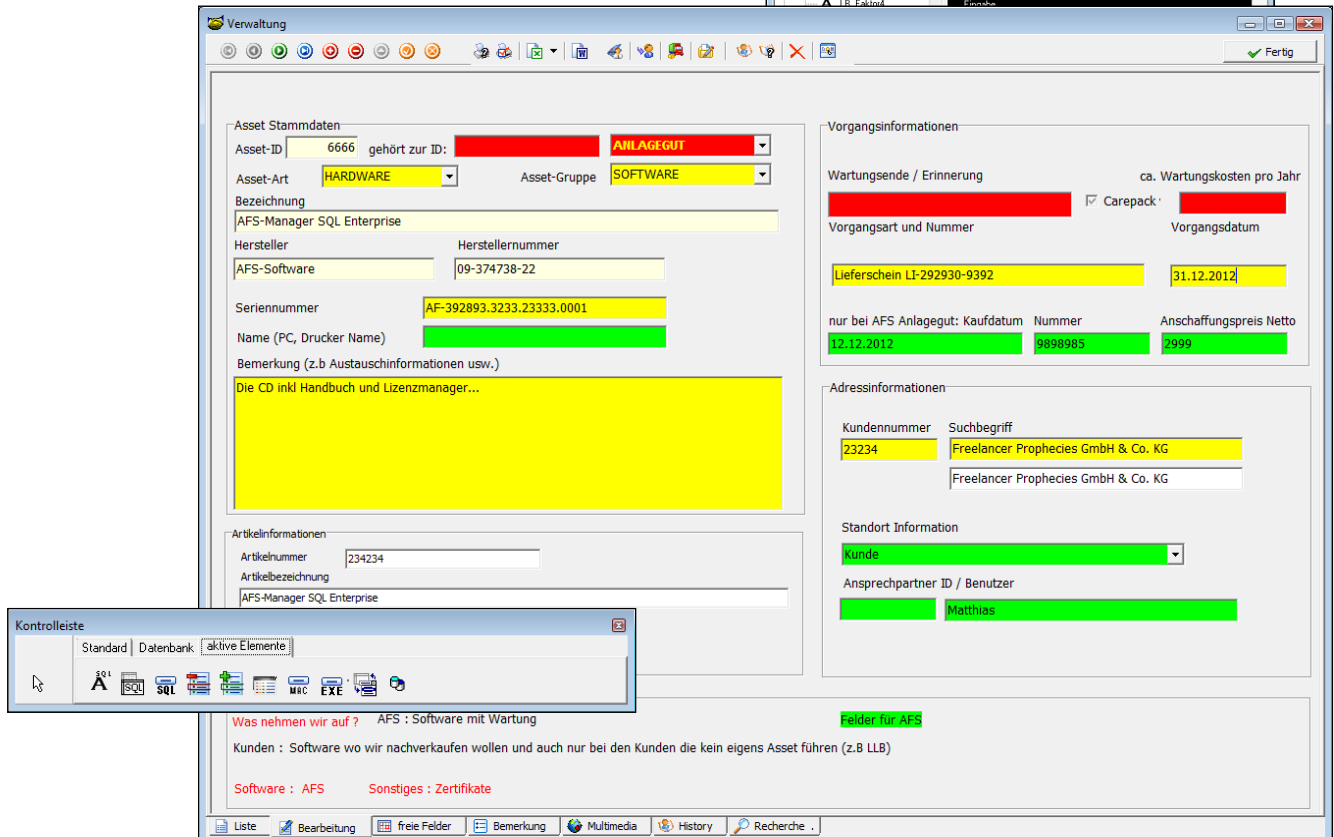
Verwaltung

Fertig

Asset Stammdaten
Asset-ID 6666 gehört zur ID: ANLAGEGUT
Asset-Art HARDWARE Asset-Gruppe SOFTWARE
Bezeichnung
AFS-Manager SQL Enterprise
Hersteller Herstellernummer
AFS-Software 09-374738-22
Seriennummer AF-392893.3233.23333.0001
Name (PC, Drucker Name)
Bemerkung (z.b Austauschinformationen usw.)
Die CD inkl Handbuch und Lizenzmanager...

Artikelinformationen
Artikelnummer 234234
Artikelbezeichnung
AFS-Manager SQL Enterprise

Vorgangsinformationen
Wartungsende / Erinnerung ca. Wartungskosten pro Jahr
Carepack
Vorgangsart und Nummer Vorgangsdatum
Lieferschein LI-292930-9392 31.12.2012
nur bei AFS Anlagegut: Kaufdatum Nummer Anschaffungspreis Netto
12.12.2012 9898985 2999

Adressinformationen
Kundennummer Suchbegriff
23234 Freelancer Prophecies GmbH & Co. KG
Freelancer Prophecies GmbH & Co. KG
Standort Information
Kunde
Ansprechpartner ID / Benutzer
Matthias

Kontrolleiste
Standard Datenbank aktive Elemente

Was nehmen wir auf ? AFS : Software mit Wartung Felder für AFS
Kunden : Software wo wir nachverkaufen wollen und auch nur bei den Kunden die kein eigens Asset führen (z.B LLB)
Software : AFS Sonstiges : Zertifikate

Liste Bearbeitung freie Felder Bemerkung Multimedia History Recherche